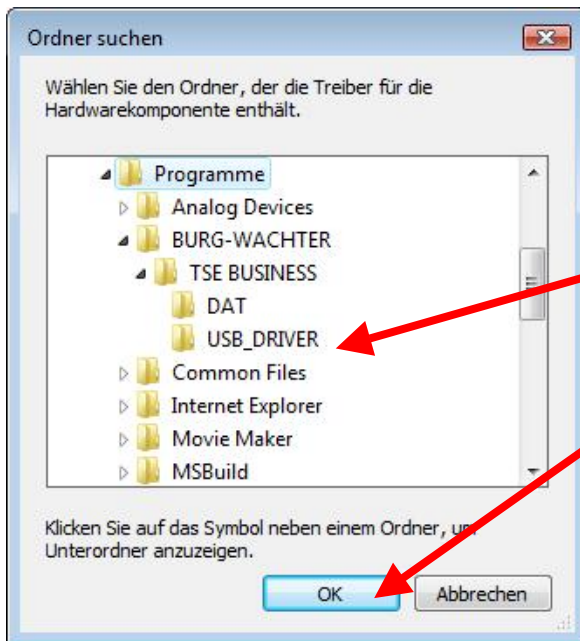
Ordner suchen

Wählen Sie den Ordner, der die Treiber für die Hardwarekomponente enthält.

Programme
Analog Devices
BURG-WACHTER
TSE BUSINESS
DAT
USB_DRIVER
Common Files
Internet Explorer
Movie Maker
MSBuild

Klicken Sie auf das Symbol neben einem Ordner, um Unterordner anzuzeigen.

OK
Abbrechen